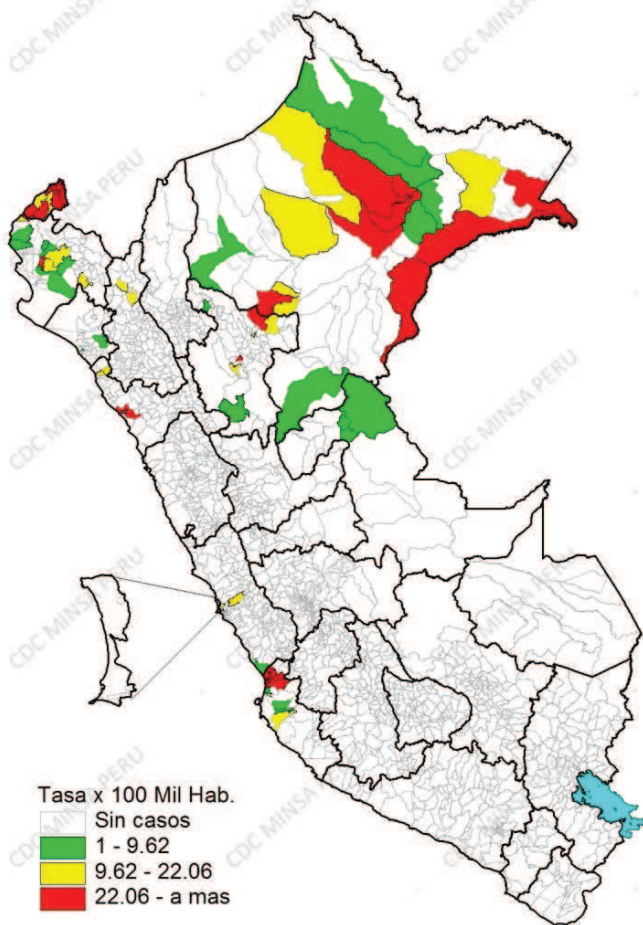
CDC MINSA PERU
CDC MINSA PERU
CDC MINSA PERU
CDC MINSA PERU
CDC MINSA PERU
CDC MINSA PERU
CDC MINSA PERU
CDC MINSA PERU
CDC MINSA PERU

Tasa x 100 Mil Hab.
Sin casos
1 - 9.62
9.62 - 22.06
22.06 - a mas